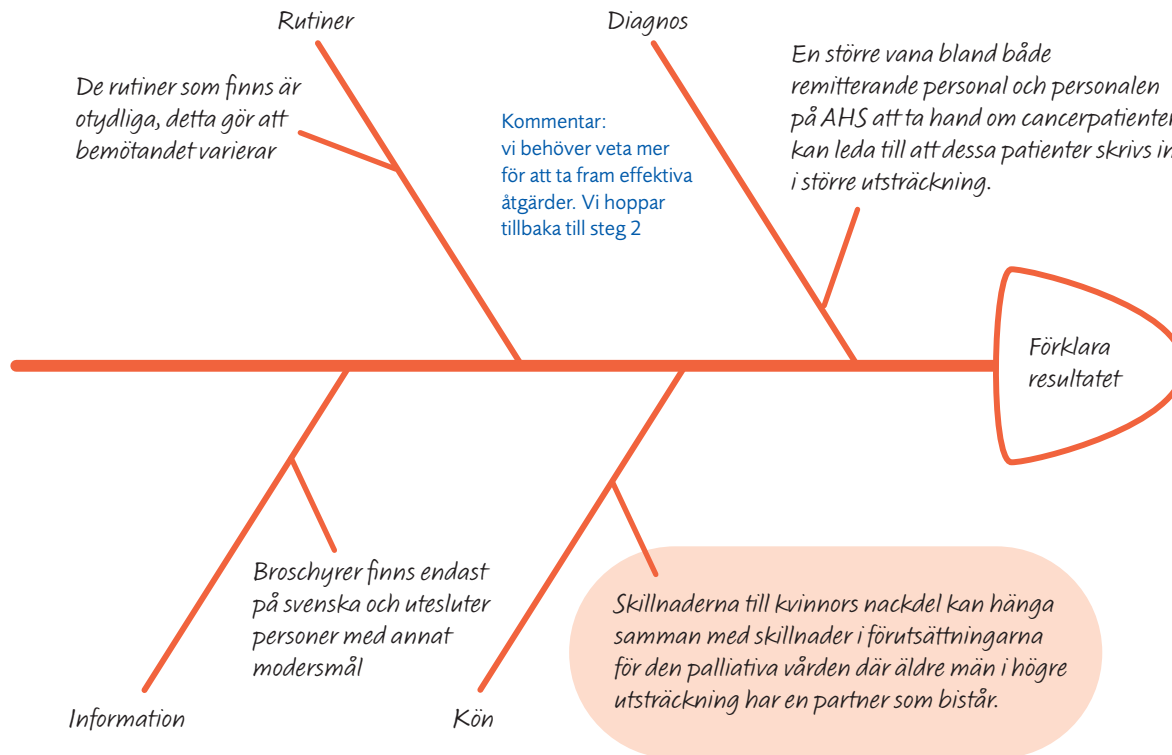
Rutiner

Diagnos

De rutiner som finns är otydliga, detta gör att bemötandet varierar

Kommentar:
vi behöver veta mer för att ta fram effektiva åtgärder. Vi hoppar tillbaka till steg 2

En större vana bland både remitterande personal och personalen på AHS att ta hand om cancerpatienter kan leda till att dessa patienter skrivs in i större utsträckning.

Förklara resultatet

Broschyrer finns endast på svenska och utesluter personer med annat modersmål

Skillnaderna till kvinnors nackdel kan hänga samman med skillnader i förutsättningarna för den palliativa vården där äldre män i högre utsträckning har en partner som bistår.

Information

Kön